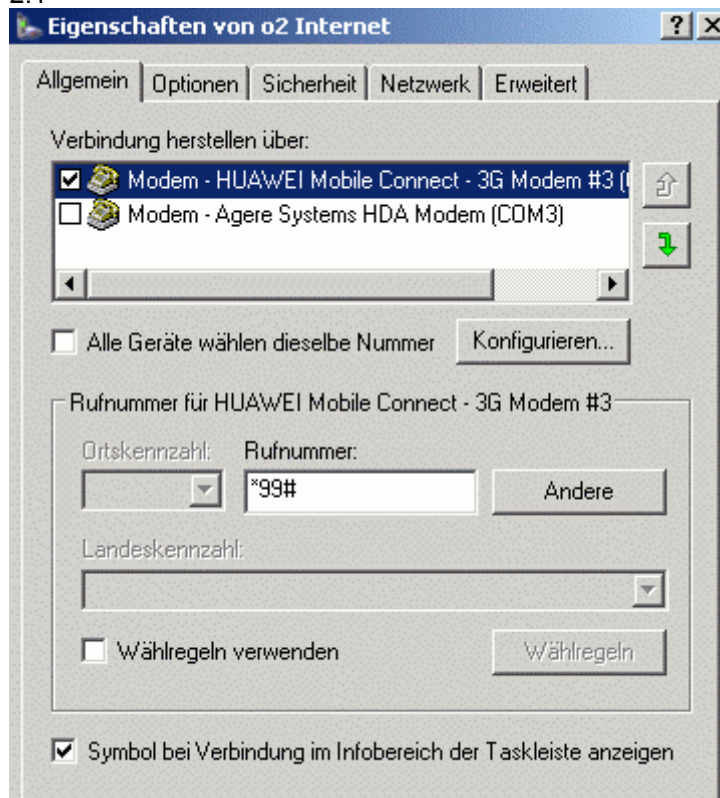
Eigenschaften von o2 Internet

? X

Allgemein | Optionen | Sicherheit | Netzwerk | Erweitert

Verbindung herstellen über:

Modem - HUAWEI Mobile Connect - 3G Modem #3 ([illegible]

Modem - Agere Systems HDA Modem (COM3)

Alle Geräte wählen dieselbe Nummer

Konfigurieren...

Rufnummer für HUAWEI Mobile Connect - 3G Modem #3

Ortskennzahl:

Rufnummer:

*99#

Andere

Landeskennzahl:

Wählregeln verwenden

Wählregeln

Symbol bei Verbindung im Infobereich der Taskleiste anzeigen